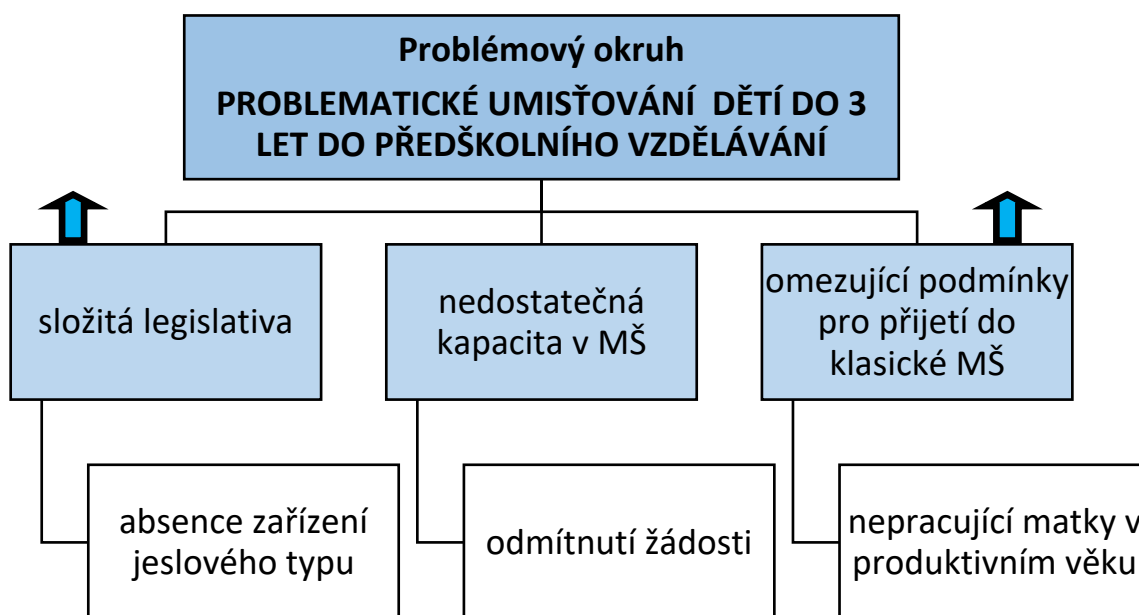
Problémový okruh
PROBLEMATICKÉ UMISŤOVÁNÍ DĚTÍ DO 3 LET DO PŘEDŠKOLNÍHO VZDĚLÁVÁNÍ

složitá legislativa

nedostatečná kapacita v MŠ

omezující podmínky pro přijetí do klasické MŠ

absence zařízení jeslového typu

odmítnutí žádosti

nepracující matky v produktivním věku